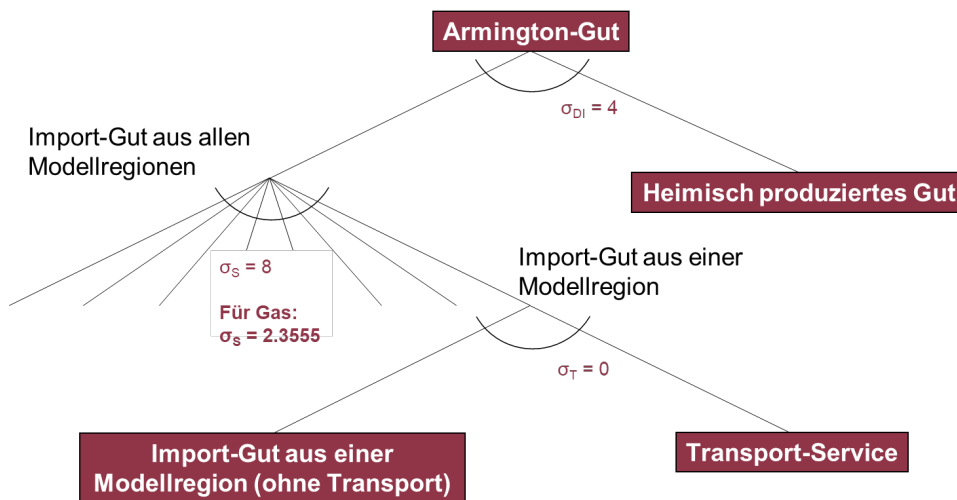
Armington-Gut

$\sigma_{DI}$ = 4

Import-Gut aus allen Modellregionen

Heimisch produziertes Gut

$\sigma_S$ = 8

Für Gas:
$\sigma_S$ = 2.3555

Import-Gut aus einer Modellregion

$\sigma_T$ = 0

Import-Gut aus einer Modellregion (ohne Transport)

Transport-Service